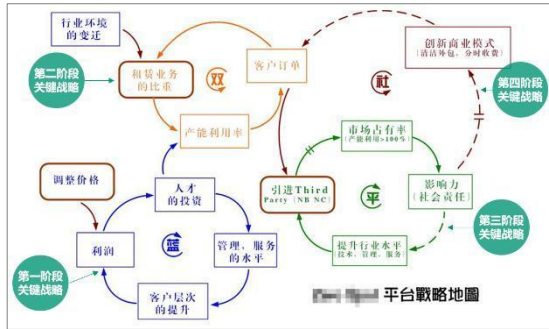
行业环境的变迁

第二阶段关键战略

租赁业务的比重

双

客户订单

产能利用率

创新商业模式
(清洁外包、分时收费)

社

第四阶段关键战略

市场占有率
(产能利用>100%)

调整价格

人才的投资

引进Third Party (NB NC)

平

影响力
(社会责任)

利润

蓝

管理、服务的水平

第三阶段关键战略

提升行业水平
(技术、管理、服务)

第一阶段关键战略

客户层次的提升

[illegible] 平台戰略地圖